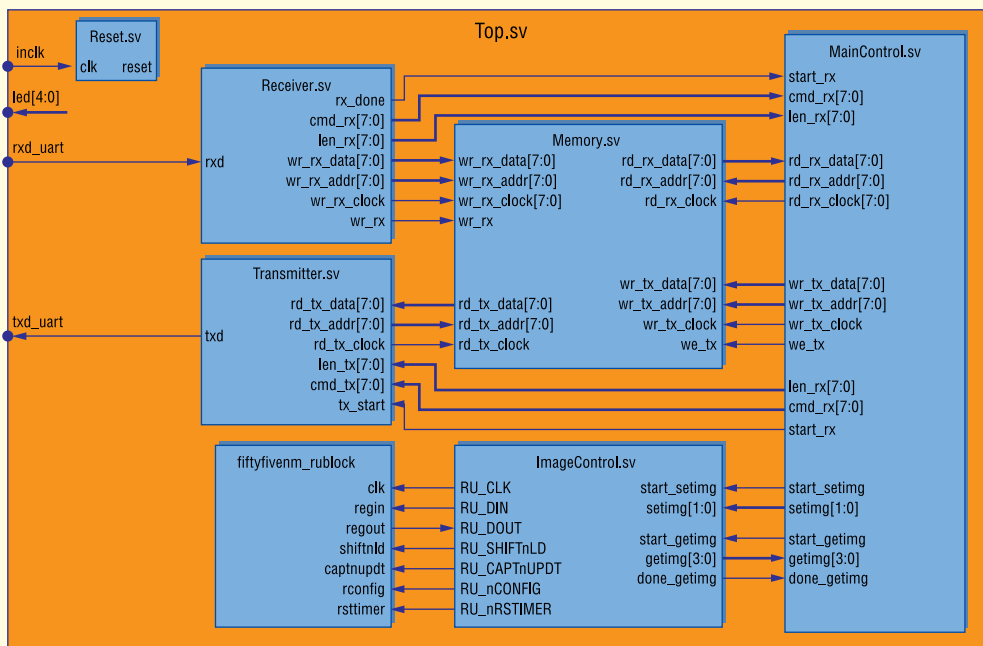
Top.sv

Reset.sv
clk
reset

inclk
led[4:0]
rxd_uart
txd_uart

Receiver.sv
rxd
rx_done
cmd_rx[7:0]
len_rx[7:0]
wr_rx_data[7:0]
wr_rx_addr[7:0]
wr_rx_clock
wr_rx

Memory.sv
wr_rx_data[7:0]
wr_rx_addr[7:0]
wr_rx_clock[7:0]
wr_rx
rd_rx_data[7:0]
rd_rx_addr[7:0]
rd_rx_clock
wr_tx_data[7:0]
wr_tx_addr[7:0]
wr_tx_clock
we_tx
rd_tx_data[7:0]
rd_tx_addr[7:0]
rd_tx_clock

Transmitter.sv
txd
rd_tx_data[7:0]
rd_tx_addr[7:0]
rd_tx_clock
len_tx[7:0]
cmd_tx[7:0]
tx_start

MainControl.sv
start_rx
cmd_rx[7:0]
len_rx[7:0]
rd_rx_data[7:0]
rd_rx_addr[7:0]
rd_rx_clock[7:0]
wr_tx_data[7:0]
wr_tx_addr[7:0]
wr_tx_clock
we_tx
len_rx[7:0]
cmd_rx[7:0]
start_rx
start_setimg
setimg[1:0]
start_getimg
getimg[3:0]
done_getimg

fiftyfivenm_rublock
clk
regin
regout
shiftnld
captnupdt
rconfig
rsttimer

ImageControl.sv
RU_CLK
RU_DIN
RU_DOUT
RU_SHIFTnLD
RU_CAPTnUPDT
RU_nCONFIG
RU_nRSTIMER
start_setimg
setimg[1:0]
start_getimg
getimg[3:0]
done_getimg